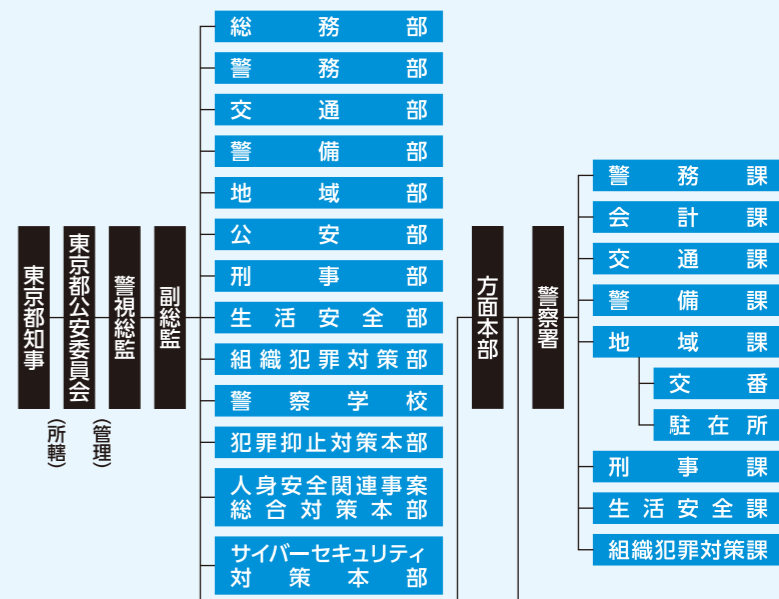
東京都知事

(所轄)

東京都公安委員会

(管理)

警視総監

副総監

総務部

警務部

交通部

警備部

地域部

公安部

刑事部

生活安全部

組織犯罪対策部

警察学校

犯罪抑止対策本部

人身安全関連事案総合対策本部

サイバーセキュリティ対策本部

方面本部

警察署

警務課

会計課

交通課

警備課

地域課

交番

駐在所

刑事課

生活安全課

組織犯罪対策課